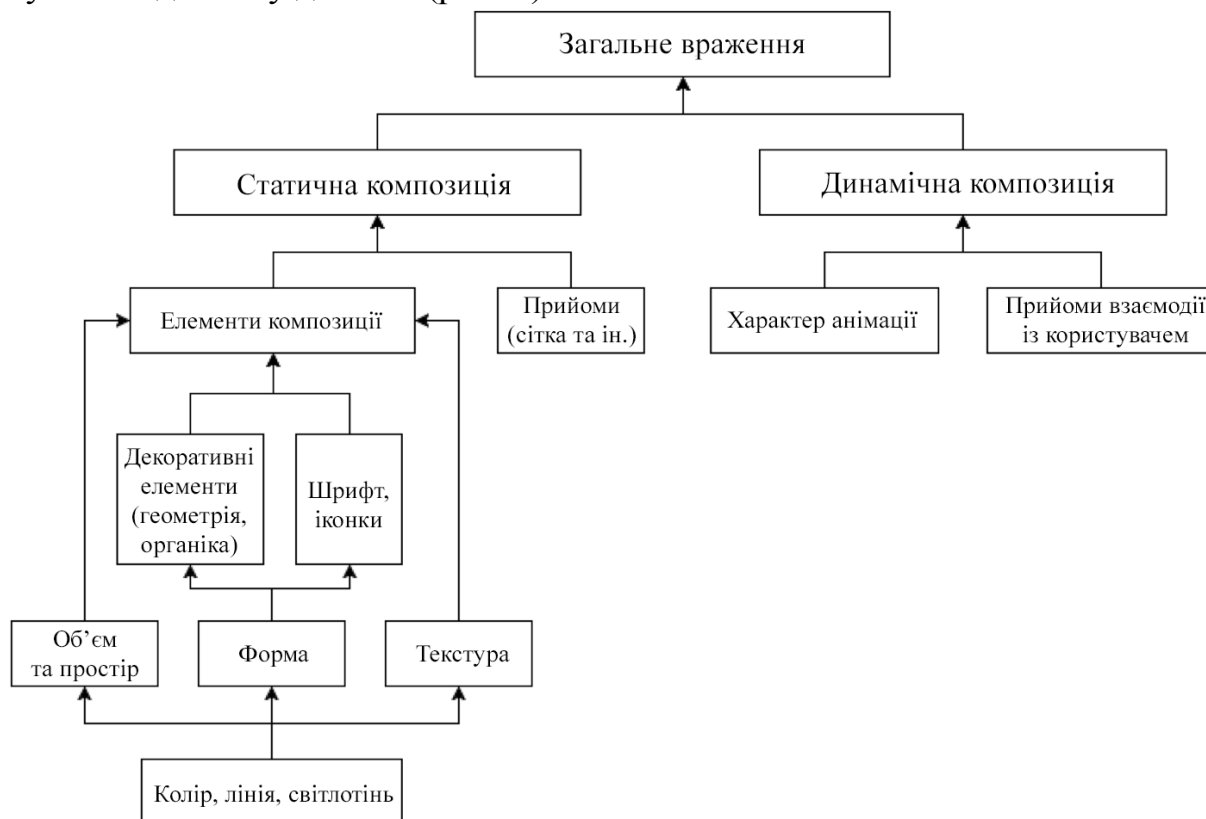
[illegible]

Загальне враження

Статична композиція

Динамічна композиція

Елементи композиції

Прийоми (сітка та ін.)

Характер анімації

Прийоми взаємодії із користувачем

Декоративні елементи (геометрія, органіка)

Шрифт, іконки

Об'єм та простір

Форма

Текстура

Колір, лінія, світлотінь